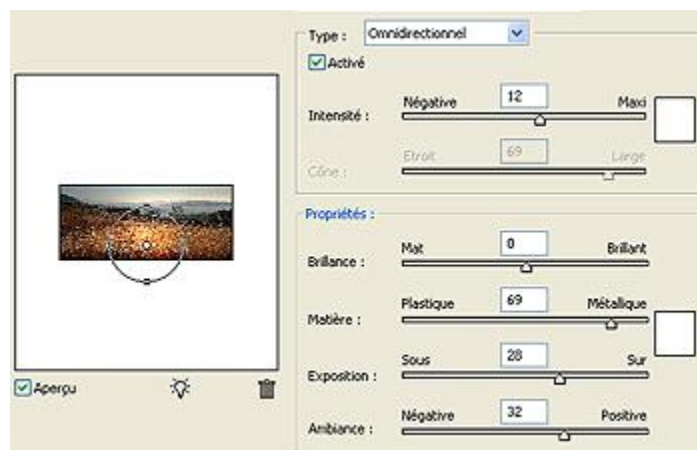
Type : Omnidirectionnel

Activé

Intensité : Négative 12 Maxi

Cône : Etroit 69 Large

Propriétés :

Brillance : Mat 0 Brillant

Matière : Plastique 69 Métallique

Exposition : Sous 28 Sur

Ambiance : Négative 32 Positive

Aperçu